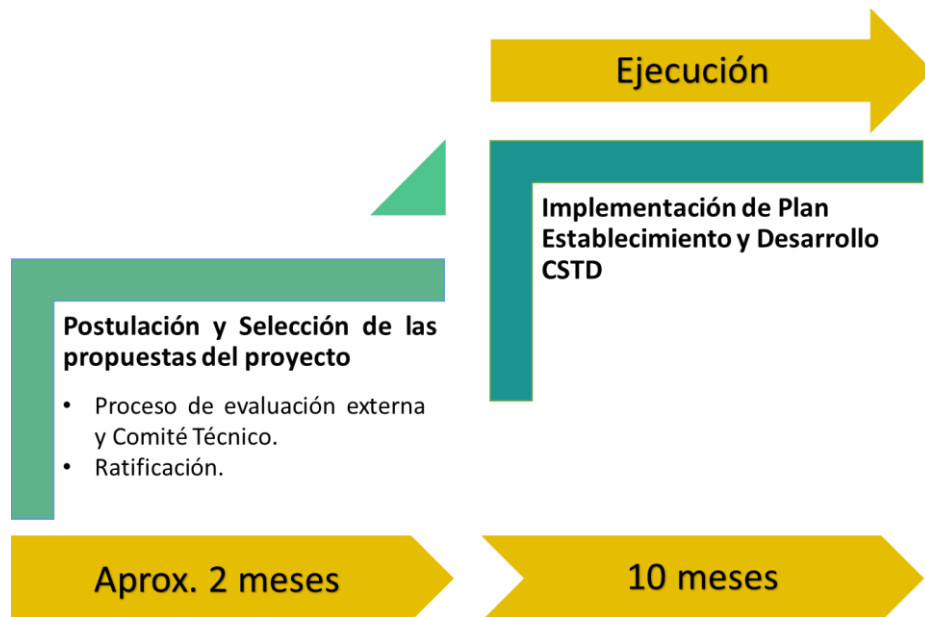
Ejecución

Implementación de Plan Establecimiento y Desarrollo CSTD

Postulación y Selección de las propuestas del proyecto

• Proceso de evaluación externa y Comité Técnico.
• Ratificación.

Aprox. 2 meses

10 meses